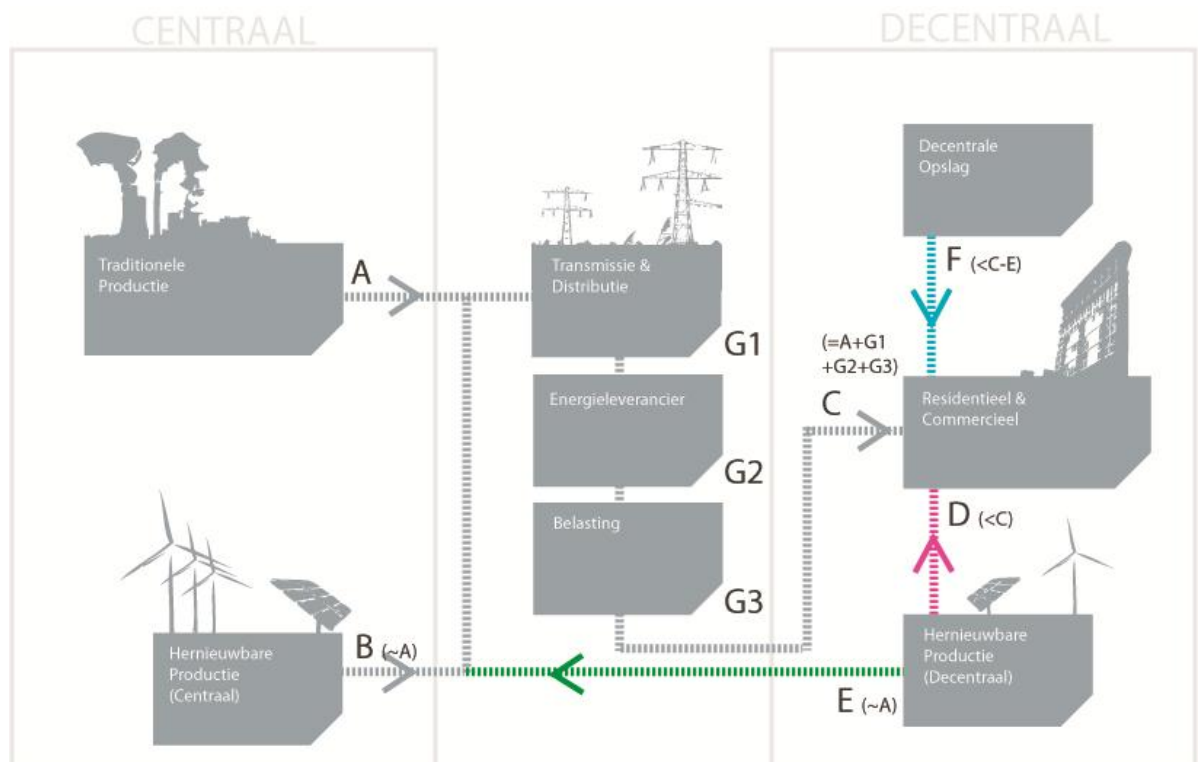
CENTRAAL

DECENTRAAL

Traditionele Productie

A

Transmissie & Distributie

G1

Energieleverancier

G2

Belasting

G3

Hernieuwbare Productie (Centraal)

B (~A)

Decentrale Opslag

F (<C-E)

(=A+G1 +G2+G3)

C

Residentieel & Commercieel

D (<C)

Hernieuwbare Productie (Decentraal)

E (~A)